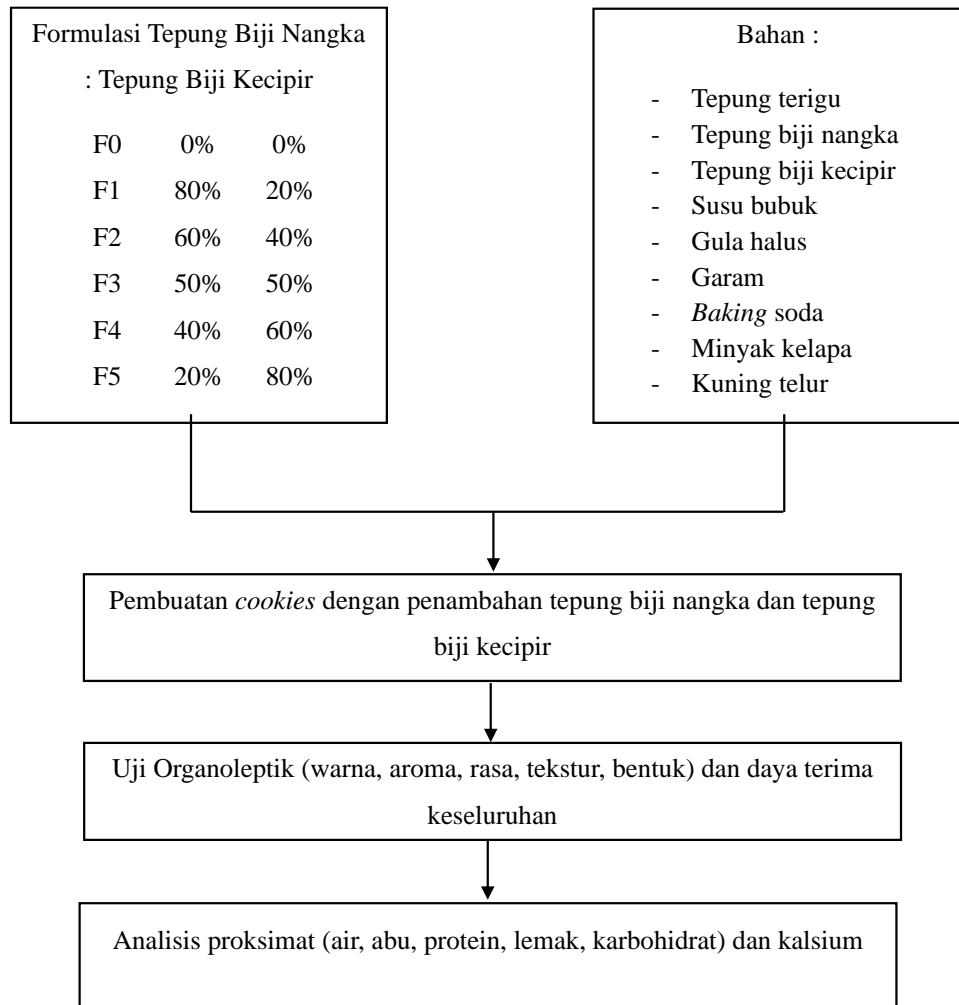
Formulasi Tepung Biji Nangka : Tepung Biji Kecipir

| | | |
|---|---|---|
| F0 | 0% | 0% |
| F1 | 80% | 20% |
| F2 | 60% | 40% |
| F3 | 50% | 50% |
| F4 | 40% | 60% |
| F5 | 20% | 80% |

Bahan :

- Tepung terigu
- Tepung biji nangka
- Tepung biji kecipir
- Susu bubuk
- Gula halus
- Garam
- Baking soda
- Minyak kelapa
- Kuning telur

Pembuatan cookies dengan penambahan tepung biji nangka dan tepung biji kecipir

Uji Organoleptik (warna, aroma, rasa, tekstur, bentuk) dan daya terima keseluruhan

Analisis proksimat (air, abu, protein, lemak, karbohidrat) dan kalsium